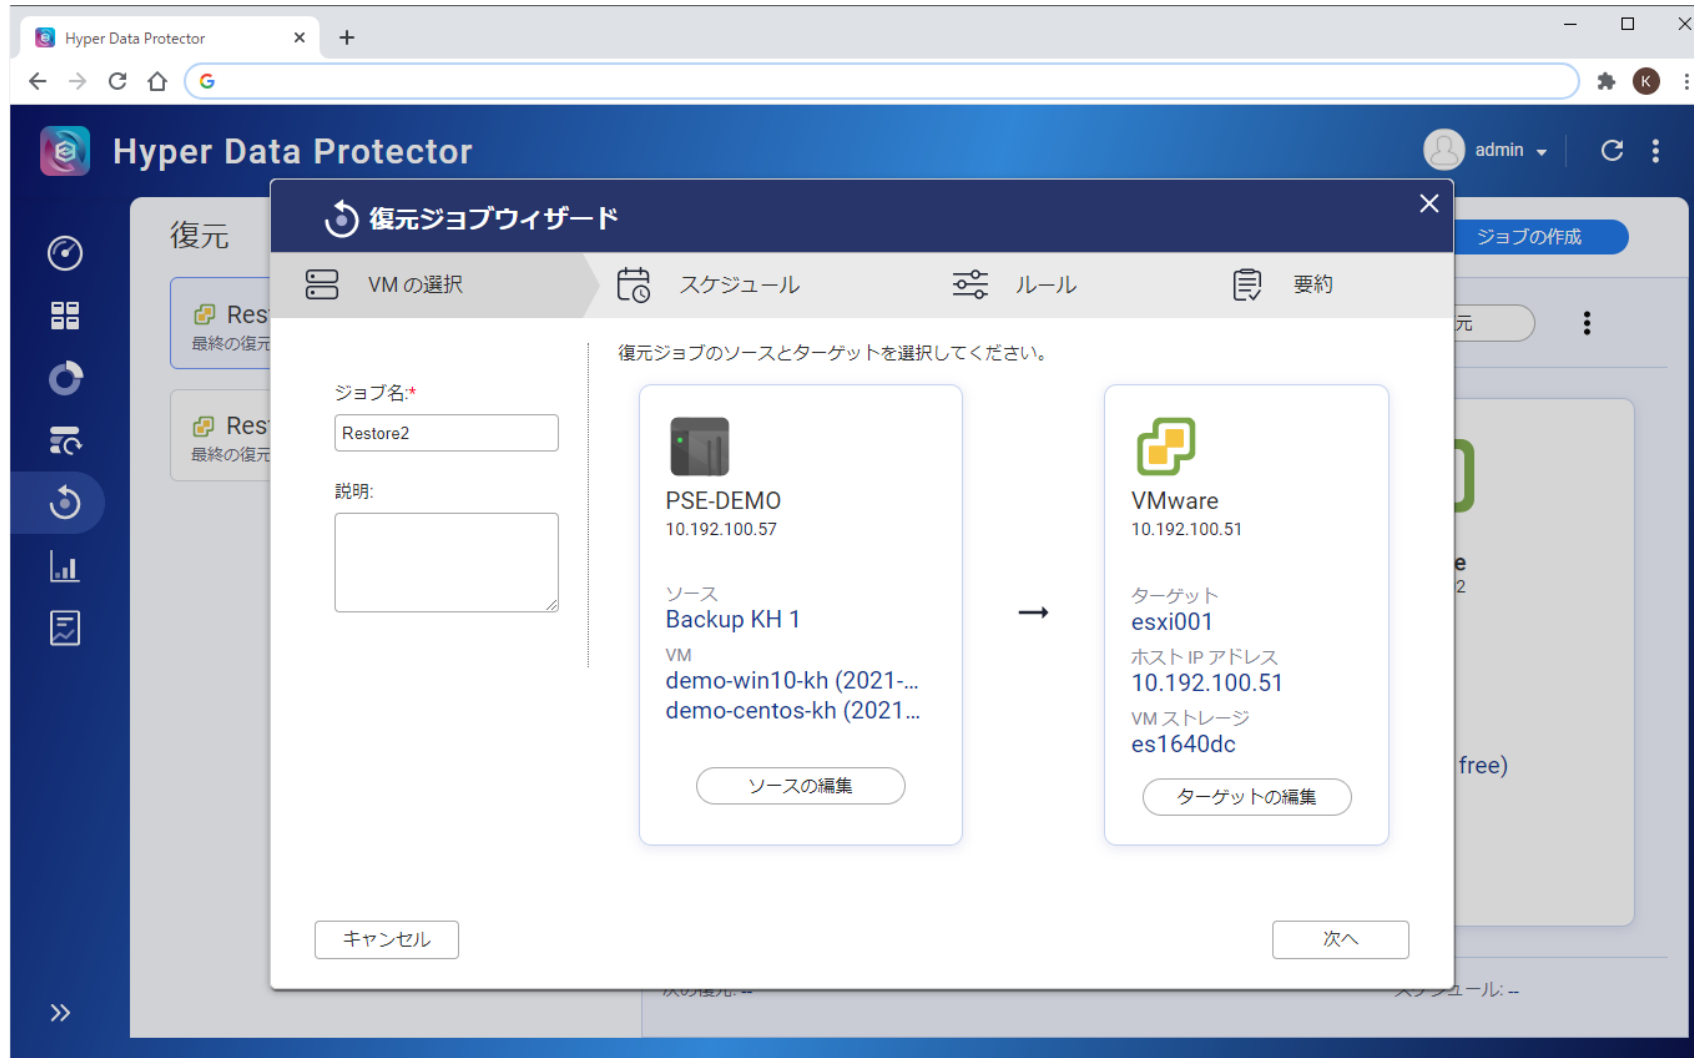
Hyper Data Protector

Hyper Data Protector

admin

復元

ジョブの作成

Res
最終の復元

Res
最終の復元

復元ジョブウィザード

VM の選択

スケジュール

ルール

要約

ジョブ名:*

Restore2

説明:

復元ジョブのソースとターゲットを選択してください。

PSE-DEMO
10.192.100.57

ソース
Backup KH 1

VM
demo-win10-kh (2021-...
demo-centos-kh (2021...

ソースの編集

→

VMware
10.192.100.51

ターゲット
esxi001

ホスト IP アドレス
10.192.100.51

VM ストレージ
es1640dc

ターゲットの編集

キャンセル

次へ

元

e
2

free)

次の復元: --

スケジュール: --